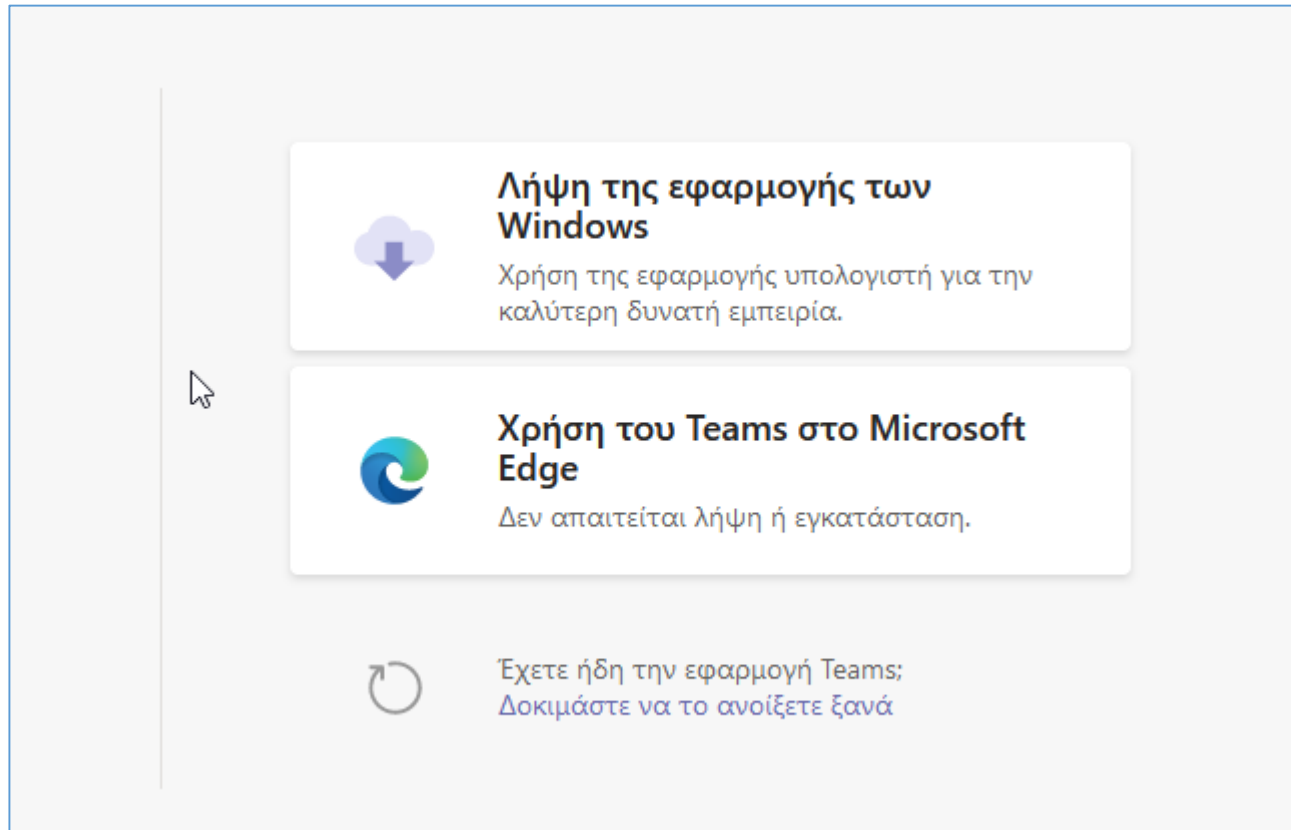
Λήψη της εφαρμογής των Windows

Χρήση της εφαρμογής υπολογιστή για την καλύτερη δυνατή εμπειρία.

Χρήση του Teams στο Microsoft Edge

Δεν απαιτείται λήψη ή εγκατάσταση.

Έχετε ήδη την εφαρμογή Teams;
Δοκιμάστε να το ανοίξετε ξανά